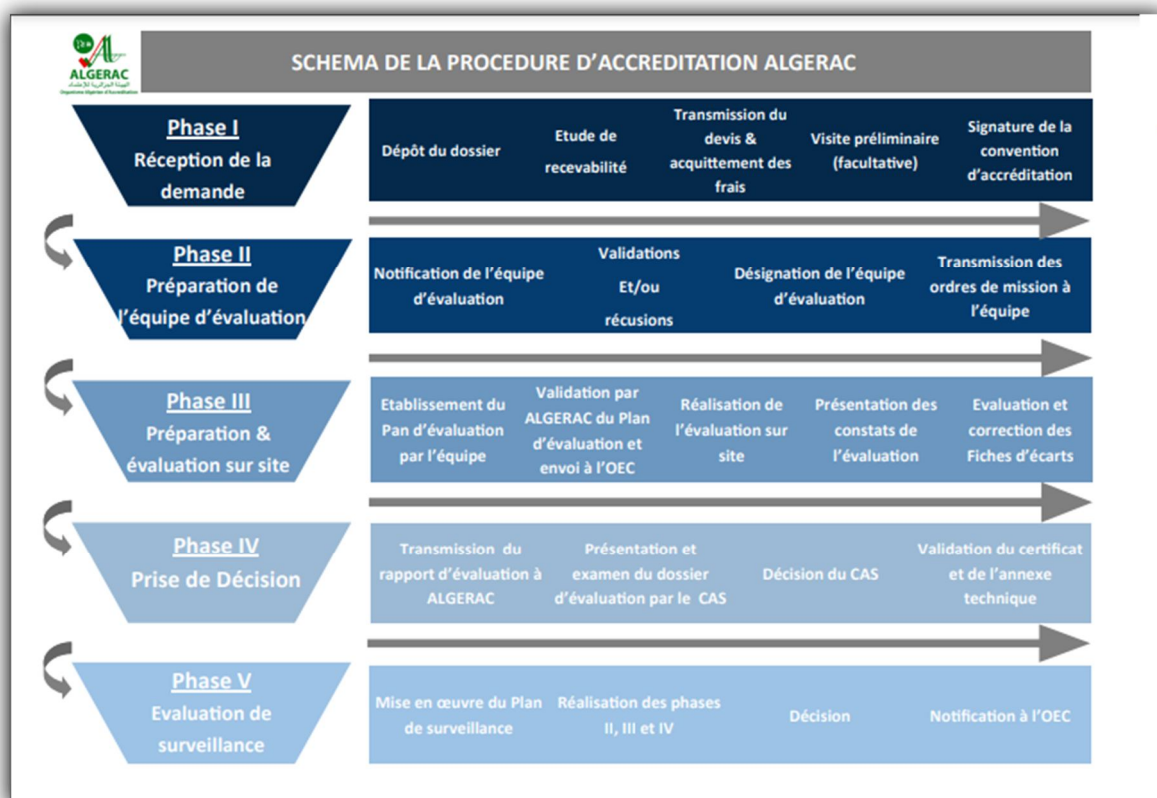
ALGERAC
الهيئة الجزائرية للاعتماد
Organisme Algérien d'Accréditation

SCHEMA DE LA PROCEDURE D'ACCREDITATION ALGERAC

Phase I
Réception de la demande

Dépôt du dossier
Etude de recevabilité
Transmission du devis & acquittement des frais
Visite préliminaire (facultative)
Signature de la convention d'accréditation

Phase II
Préparation de l'équipe d'évaluation

Notification de l'équipe d'évaluation
Validations Et/ou récusions
Désignation de l'équipe d'évaluation
Transmission des ordres de mission à l'équipe

Phase III
Préparation & évaluation sur site

Etablissement du Pan d'évaluation par l'équipe
Validation par ALGERAC du Plan d'évaluation et envoi à l'OEC
Réalisation de l'évaluation sur site
Présentation des constats de l'évaluation
Evaluation et correction des Fiches d'écarts

Phase IV
Prise de Décision

Transmission du rapport d'évaluation à ALGERAC
Présentation et examen du dossier d'évaluation par le CAS
Décision du CAS
Validation du certificat et de l'annexe technique

Phase V
Evaluation de surveillance

Mise en œuvre du Plan de surveillance
Réalisation des phases II, III et IV
Décision
Notification à l'OEC